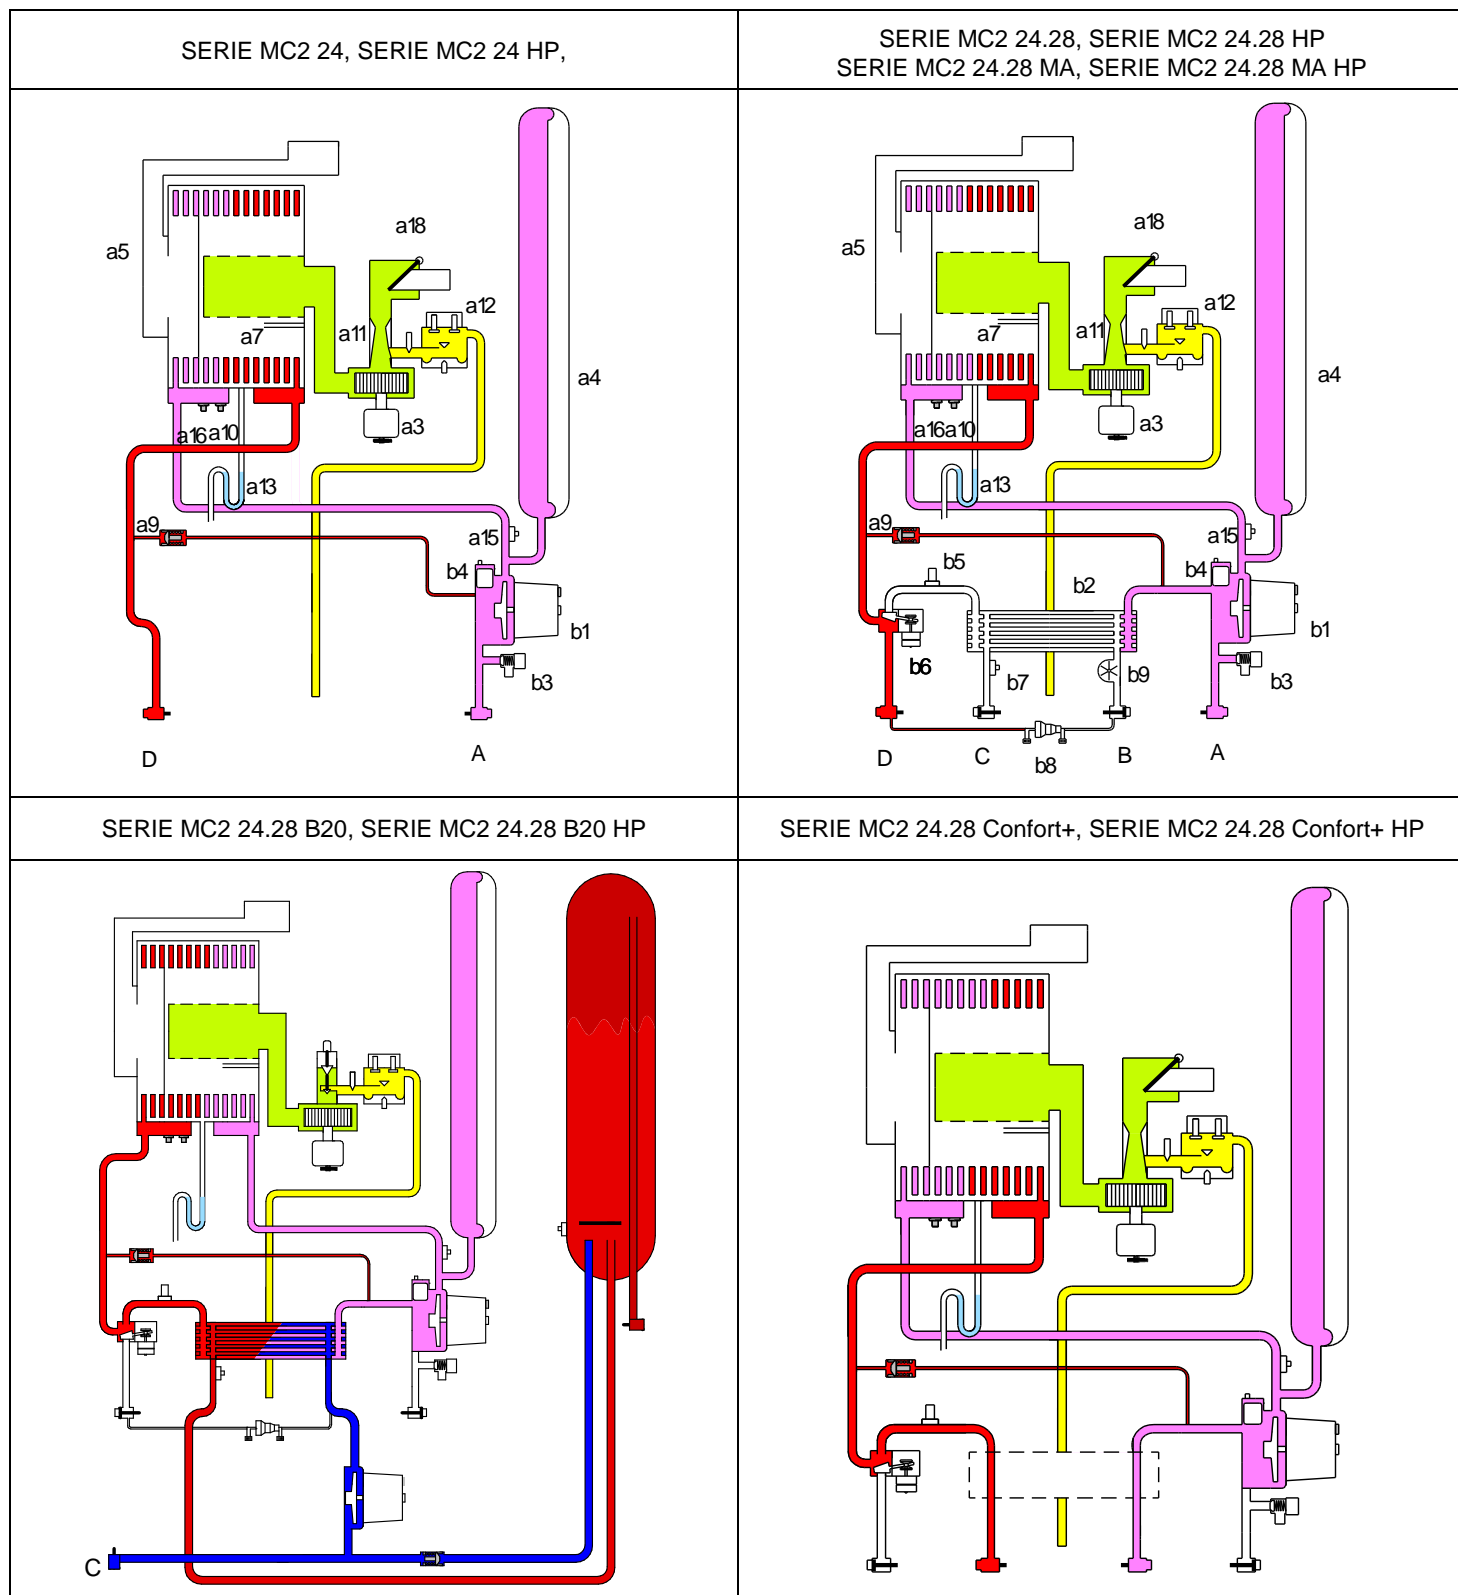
SERIE MC2 24, SERIE MC2 24 HP,

SERIE MC2 24.28, SERIE MC2 24.28 HP
SERIE MC2 24.28 MA, SERIE MC2 24.28 MA HP

a5
a18
a12
a11
a7
a4
a3
a16 a10
a13
a9
a15
b4
b1
b3
D
A

a5
a18
a12
a11
a7
a4
a3
a16 a10
a13
a9
a15
b5
b2
b4
b1
b6
b7
b9
b3
D
C
b8
B
A

SERIE MC2 24.28 B20, SERIE MC2 24.28 B20 HP

C

SERIE MC2 24.28 Confort+, SERIE MC2 24.28 Confort+ HP